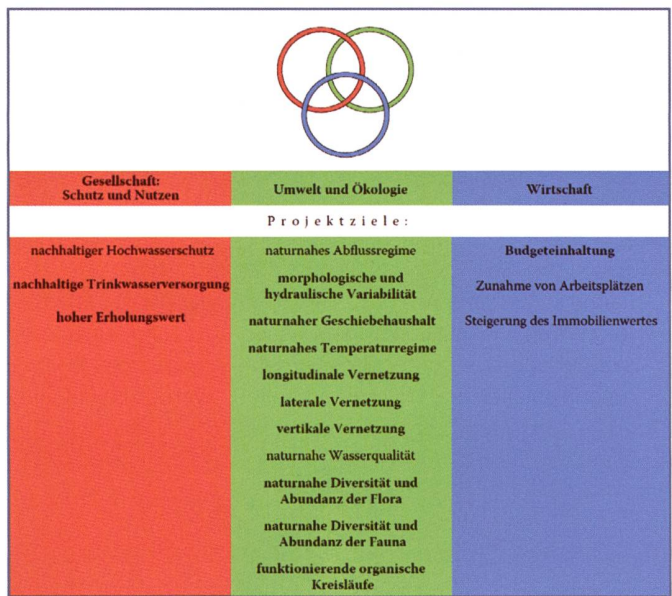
| Gesellschaft: Schutz und Nutzen | Umwelt und Ökologie | Wirtschaft |
|---|---|---|

Projektziele:

| Gesellschaft: Schutz und Nutzen | Umwelt und Ökologie | Wirtschaft |
|---|---|---|
| nachhaltiger Hochwasserschutz | naturnahes Abflussregime | Budgeteinhaltung |
| nachhaltige Trinkwasserversorgung | morphologische und hydraulische Variabilität | Zunahme von Arbeitsplätzen |
| hoher Erholungswert | naturnaher Geschiebehaushalt | Steigerung des Immobilienwertes |
| | naturnahes Temperaturregime | |
| | longitudinale Vernetzung | |
| | laterale Vernetzung | |
| | vertikale Vernetzung | |
| | naturnahe Wasserqualität | |
| | naturnahe Diversität und Abundanz der Flora | |
| | naturnahe Diversität und Abundanz der Fauna | |
| | funktionierende organische Kreisläufe | |